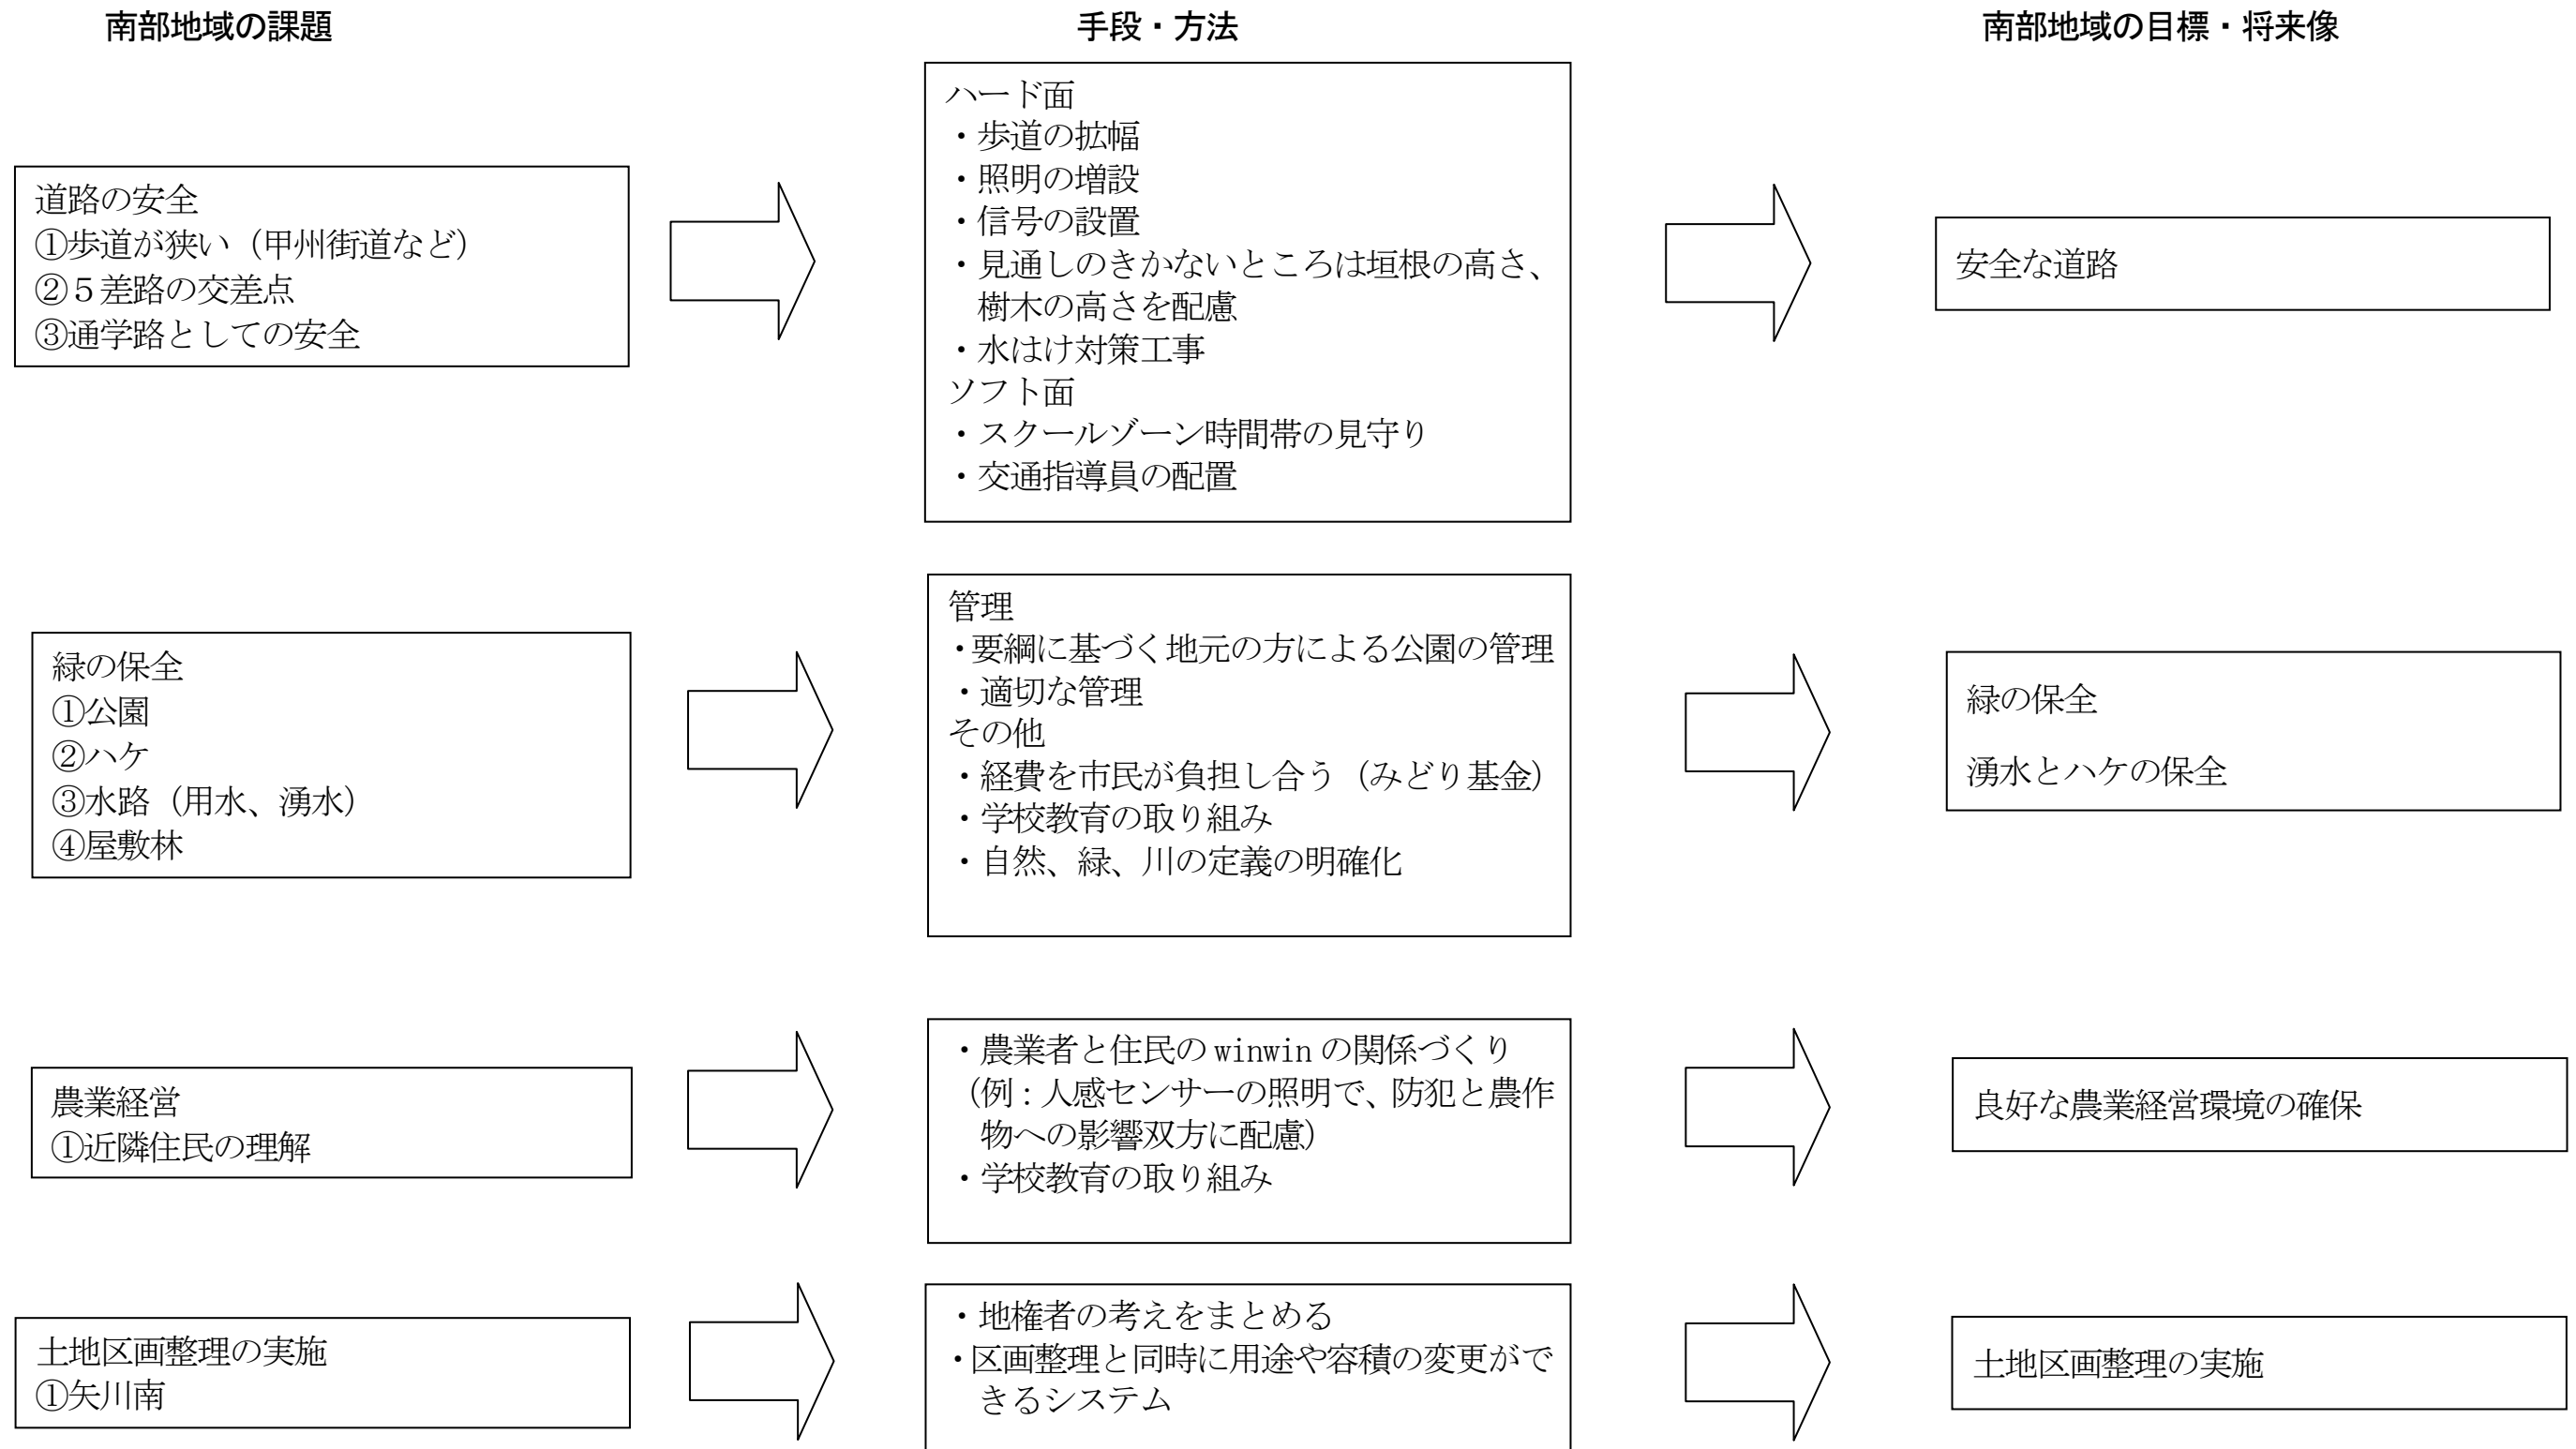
南部地域の課題

手段・方法

南部地域の目標・将来像

道路の安全
①歩道が狭い（甲州街道など）
②５差路の交差点
③通学路としての安全

ハード面
・歩道の拡幅
・照明の増設
・信号の設置
・見通しのきかないところは垣根の高さ、樹木の高さを配慮
・水はけ対策工事
ソフト面
・スクールゾーン時間帯の見守り
・交通指導員の配置

安全な道路

緑の保全
①公園
②ハケ
③水路（用水、湧水）
④屋敷林

管理
・要綱に基づく地元の方による公園の管理
・適切な管理
その他
・経費を市民が負担し合う（みどり基金）
・学校教育の取り組み
・自然、緑、川の定義の明確化

緑の保全

湧水とハケの保全

農業経営
①近隣住民の理解

・農業者と住民の winwin の関係づくり
（例：人感センサーの照明で、防犯と農作物への影響双方に配慮）
・学校教育の取り組み

良好な農業経営環境の確保

土地区画整理の実施
①矢川南

・地権者の考えをまとめる
・区画整理と同時に用途や容積の変更ができるシステム

土地区画整理の実施